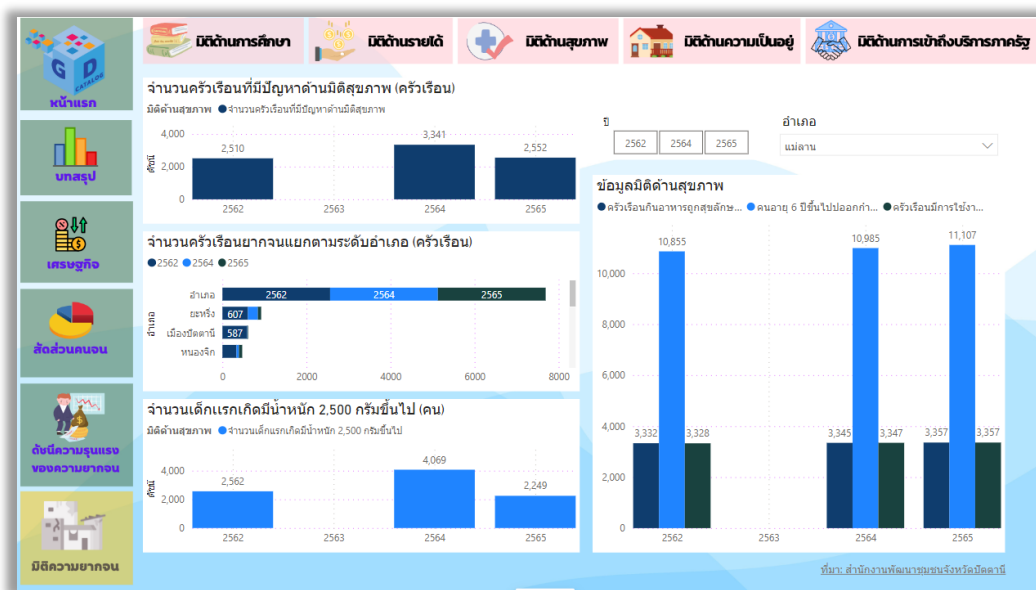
G D CATALOG
หน้าแรก

บทสรุป

เศรษฐกิจ

สัดส่วนคนจน

ดัชนีความรุนแรงของความยากจน

มิติความยากจน

มิติด้านการศึกษา

มิติด้านรายได้

มิติด้านสุขภาพ

มิติด้านความเป็นอยู่

มิติด้านการเข้าถึงบริการภาครัฐ

จำนวนครัวเรือนที่มีปัญหาด้านมิติสุขภาพ (ครัวเรือน)

มิติด้านสุขภาพ ● จำนวนครัวเรือนที่มีปัญหาด้านมิติสุขภาพ

4,000
2,000
0
ค่าผล
2,510
3,341
2,552
2562 2563 2564 2565

ปี
2562 2564 2565

อำเภอ
แม่ลาน

จำนวนครัวเรือนยากจนแยกตามระดับอำเภอ (ครัวเรือน)

●2562 ●2564 ●2565

อำเภอ
อำเภอ 2562 2564 2565
ยะหริ่ง 607
เมืองปัตตานี 587
หนองจิก
0 2000 4000 6000 8000

ข้อมูลมิติด้านสุขภาพ

● ครัวเรือนกินอาหารถูกสุขลักษ... ● คนอายุ 6 ปีขึ้นไปออกกำ... ● ครัวเรือนมีการใช้งา...

10,000
8,000
6,000
4,000
2,000
0
10,855
3,332
3,328
10,985
3,345
3,347
11,107
3,357
3,357
2562 2563 2564 2565

จำนวนเด็กแรกเกิดมีน้ำหนัก 2,500 กรัมขึ้นไป (คน)

มิติด้านสุขภาพ ● จำนวนเด็กแรกเกิดมีน้ำหนัก 2,500 กรัมขึ้นไป

4,000
2,000
0
ค่าผล
2,562
4,069
2,249
2562 2563 2564 2565

ที่มา: สำนักงานพัฒนาชุมชนจังหวัดปัตตานี